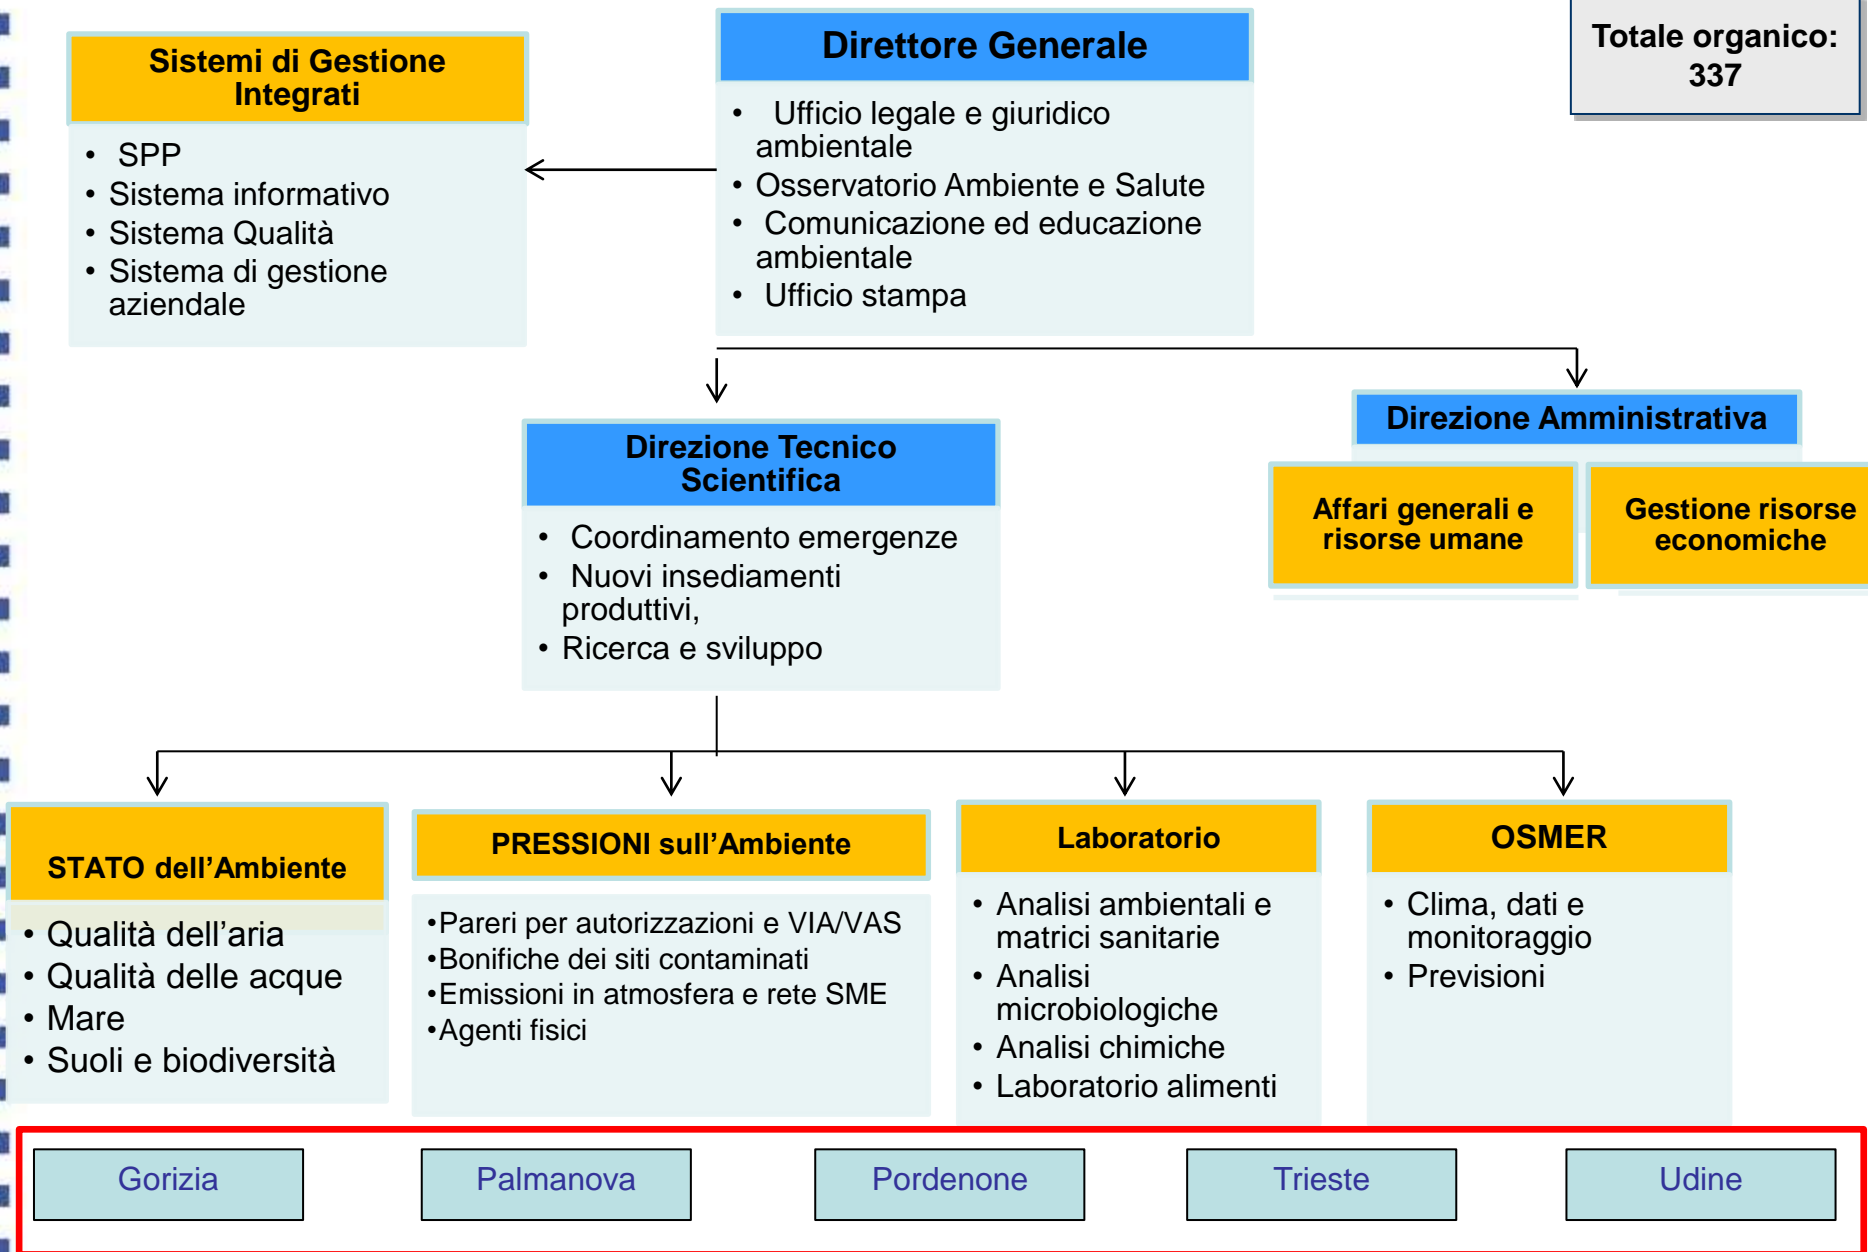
Sistemi di Gestione Integrati

- SPP
- Sistema informativo
- Sistema Qualità
- Sistema di gestione aziendale

Direttore Generale

- Ufficio legale e giuridico ambientale
- Osservatorio Ambiente e Salute
- Comunicazione ed educazione ambientale
- Ufficio stampa

Totale organico: 337

Direzione Tecnico Scientifica

- Coordinamento emergenze
- Nuovi insediamenti produttivi,
- Ricerca e sviluppo

Direzione Amministrativa

Affari generali e risorse umane

Gestione risorse economiche

STATO dell'Ambiente

- Qualità dell'aria
- Qualità delle acque
- Mare
- Suoli e biodiversità

PRESSIONI sull'Ambiente

•Pareri per autorizzazioni e VIA/VAS
•Bonifiche dei siti contaminati
•Emissioni in atmosfera e rete SME
•Agenti fisici

Laboratorio

- Analisi ambientali e matrici sanitarie
- Analisi microbiologiche
- Analisi chimiche
- Laboratorio alimenti

OSMER

- Clima, dati e monitoraggio
- Previsioni

Gorizia

Palmanova

Pordenone

Trieste

Udine